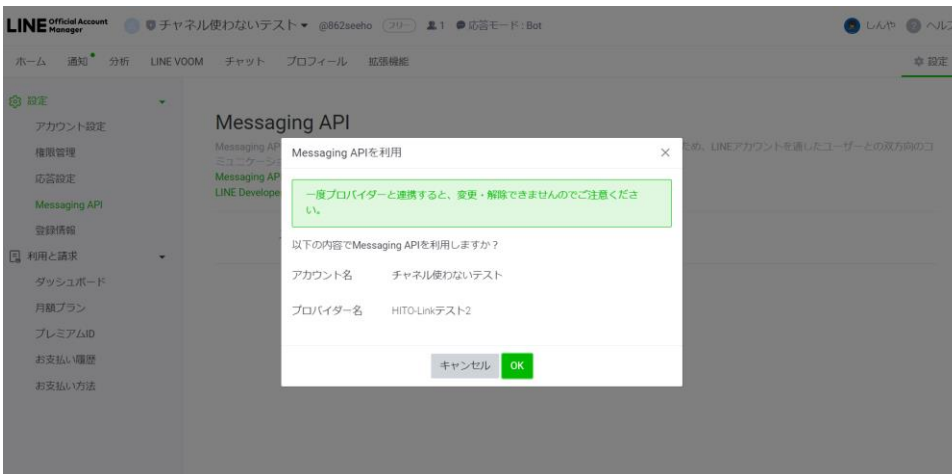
LINE Official Account Manager

チャネル使わないテスト ▾ @862seeho フリー 1 応答モード：Bot

しんや ヘルプ

ホーム 通知 分析 LINE VOOM チャット プロフィール 拡張機能

設定

設定

アカウント設定

権限管理

応答設定

Messaging API

登録情報

利用と請求

ダッシュボード

月額プラン

プレミアムID

お支払い履歴

お支払い方法

Messaging API

Messaging API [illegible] ため、LINEアカウントを通したユーザーとの双方向のコミュニケーショ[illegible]

Messaging AP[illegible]

LINE Develope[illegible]

Messaging APIを利用

×

一度プロバイダーと連携すると、変更・解除できませんのでご注意ください。

以下の内容でMessaging APIを利用しますか？

アカウント名 チャネル使わないテスト

プロバイダー名 HITO-Linkテスト2

キャンセル OK